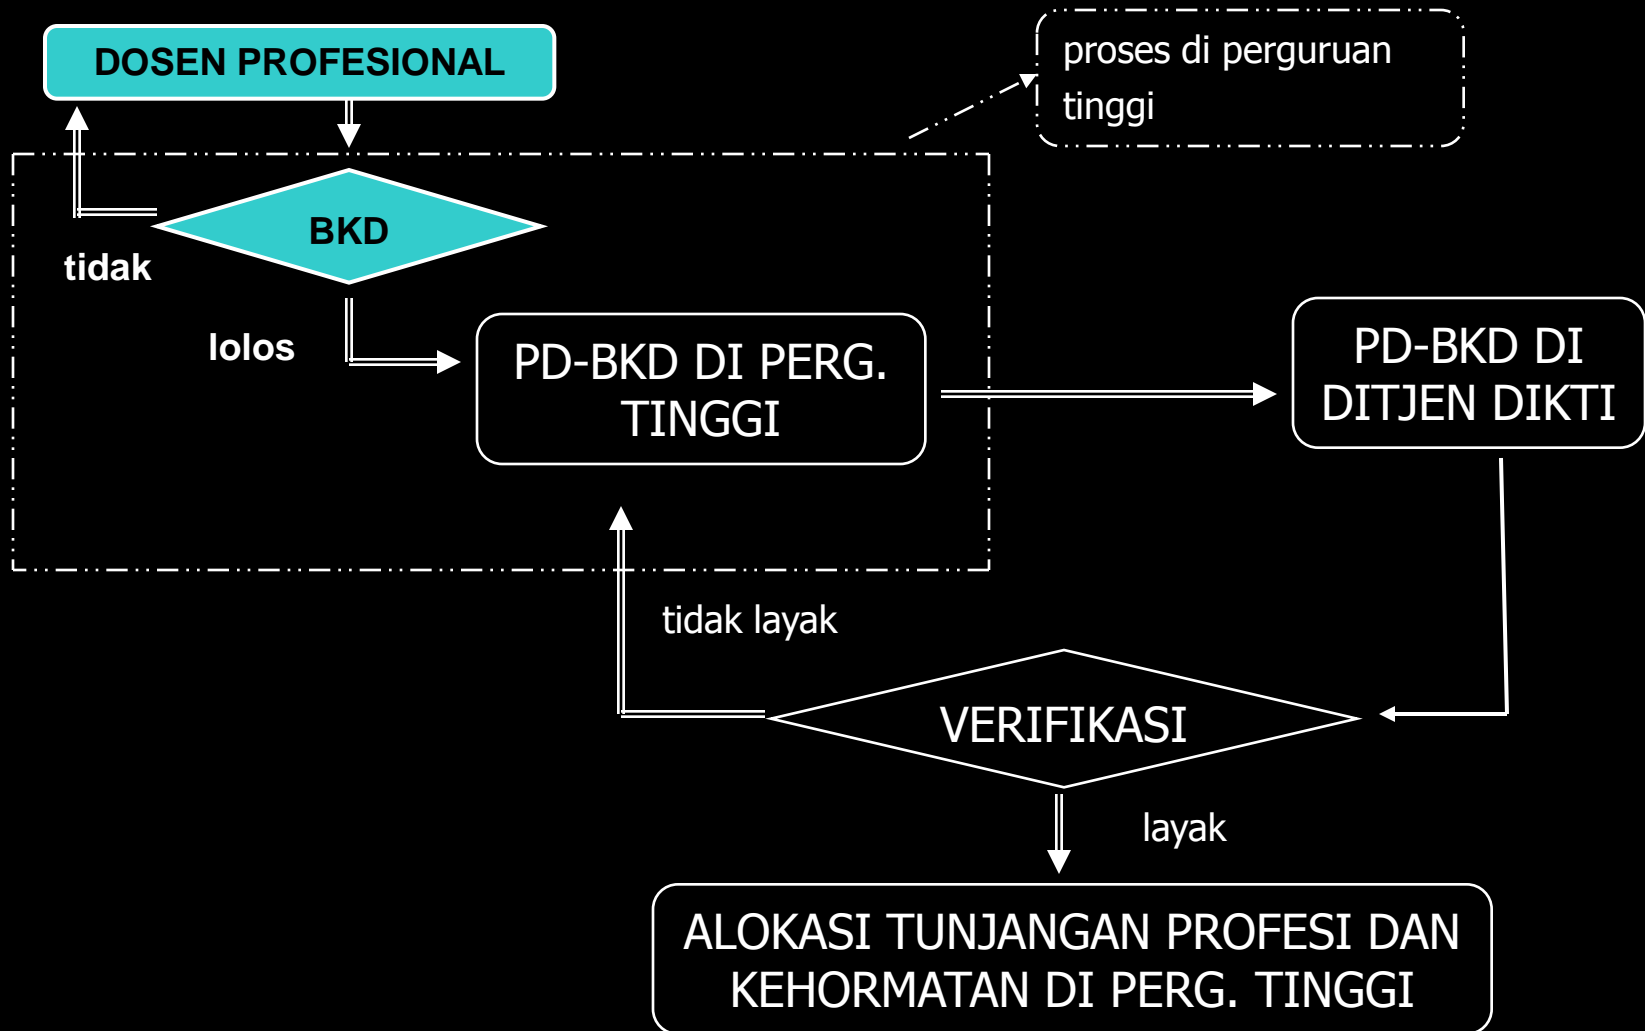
DOSEN PROFESIONAL

proses di perguruan tinggi

BKD

tidak

lolos

PD-BKD DI PERG. TINGGI

PD-BKD DI DITJEN DIKTI

tidak layak

VERIFIKASI

layak

ALOKASI TUNJANGAN PROFESI DAN KEHORMATAN DI PERG. TINGGI